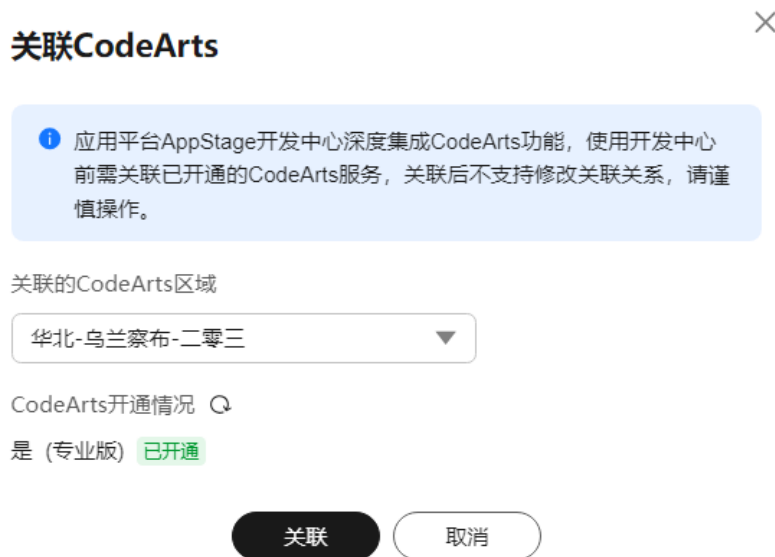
关联CodeArts

应用平台AppStage开发中心深度集成CodeArts功能，使用开发中心前需关联已开通的CodeArts服务，关联后不支持修改关联关系，请谨慎操作。

关联的CodeArts区域

华北-乌兰察布-二零三

CodeArts开通情况

是 (专业版) 已开通

关联 取消